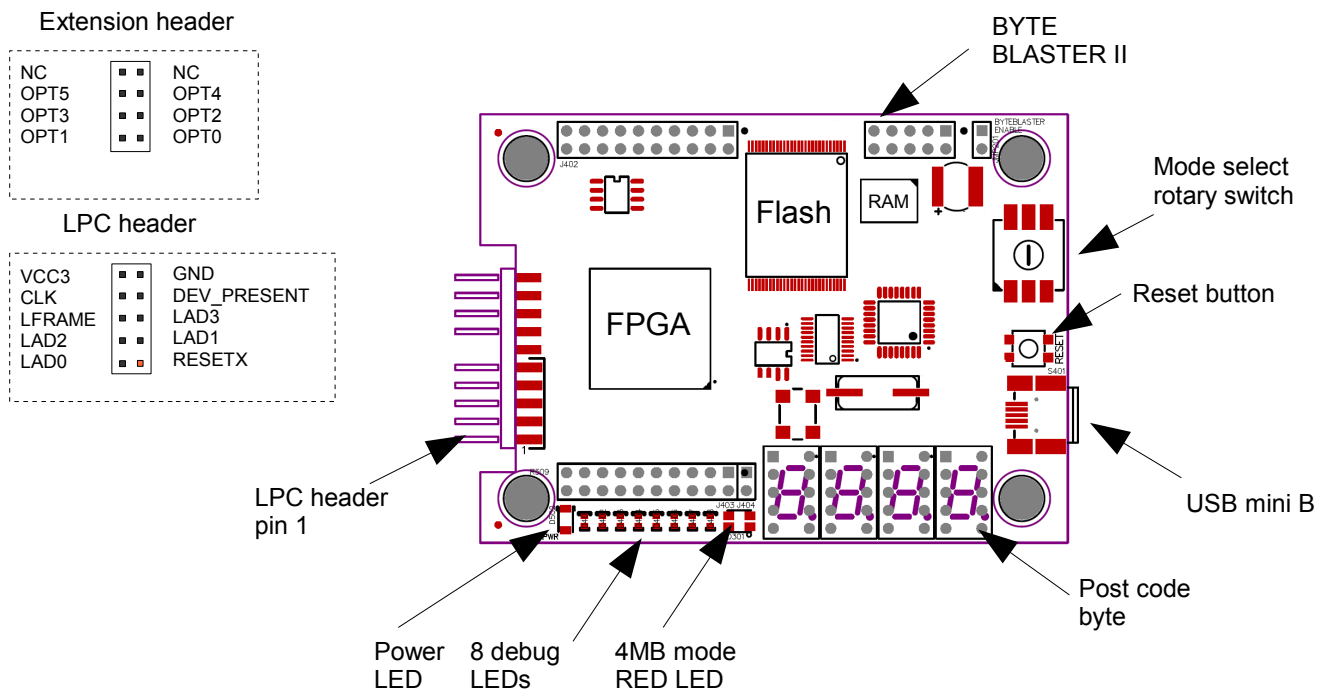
Extension header

NC
OPT5
OPT3
OPT1

NC
OPT4
OPT2
OPT0

LPC header

VCC3
CLK
LFRAME
LAD2
LAD0

GND
DEV_PRESENT
LAD3
LAD1
RESETX

BYTE BLASTER II

J402

BYTEBLASTER ENABLE

Flash

RAM

Mode select rotary switch

FPGA

Reset button

RESET

S401

1

P509

J403 J404

D301

PWR

USB mini B

LPC header pin 1

Post code byte

Power LED

8 debug LEDs

4MB mode RED LED